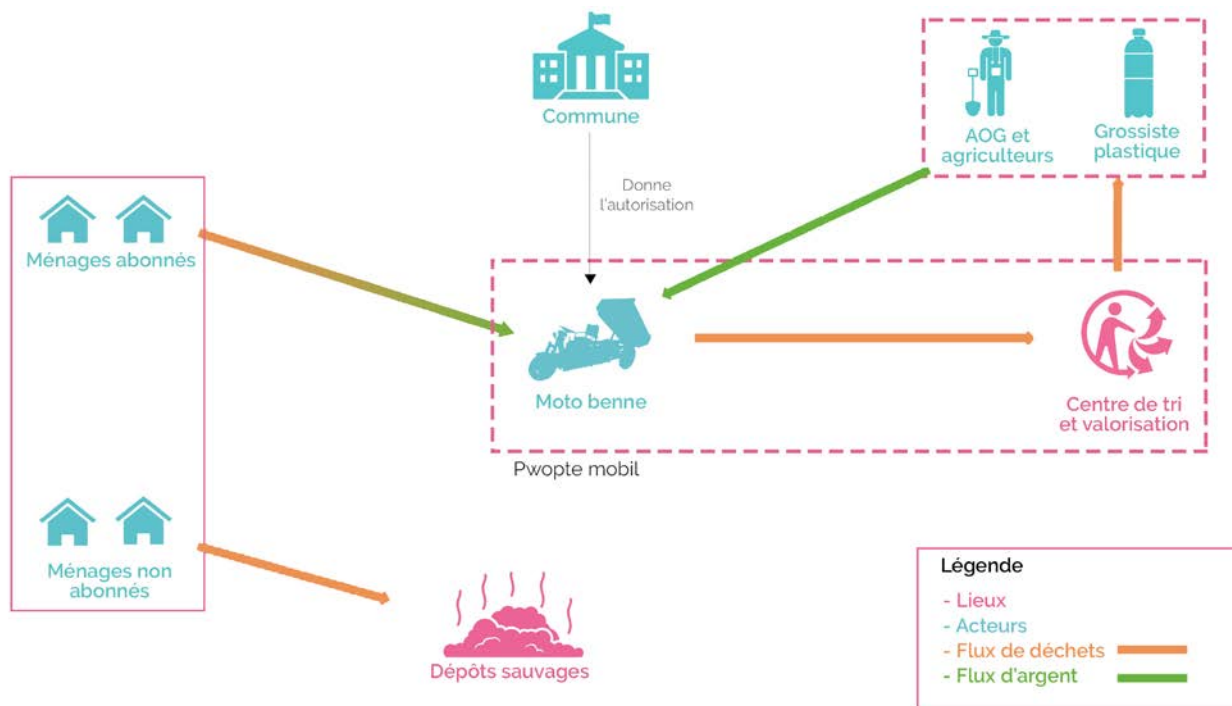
Commune

AOG et agriculteurs

Grossiste plastique

Donne l'autorisation

Ménages abonnés

Moto benne

Centre de tri et valorisation

Pwopte mobil

Ménages non abonnés

Dépôts sauvages

Légende
- Lieux
- Acteurs
- Flux de déchets
- Flux d'argent